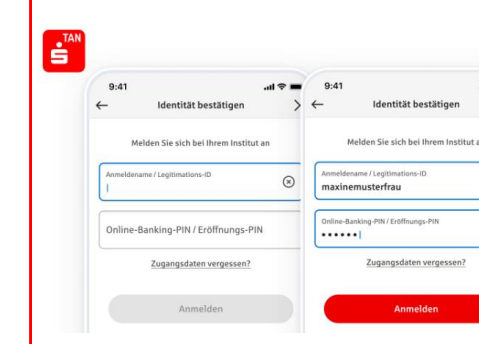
TAN

9:41

Identität bestätigen

Melden Sie sich bei Ihrem Institut an

Anmeldename / Legitimations-ID

Online-Banking-PIN / Eröffnungs-PIN

Zugangsdaten vergessen?

Anmelden

9:41

Identität bestätigen

Melden Sie sich bei Ihrem Institut a

Anmeldename / Legitimations-ID
maxinemusterfrau

Online-Banking-PIN / Eröffnungs-PIN
••••••

Zugangsdaten vergessen?

Anmelden